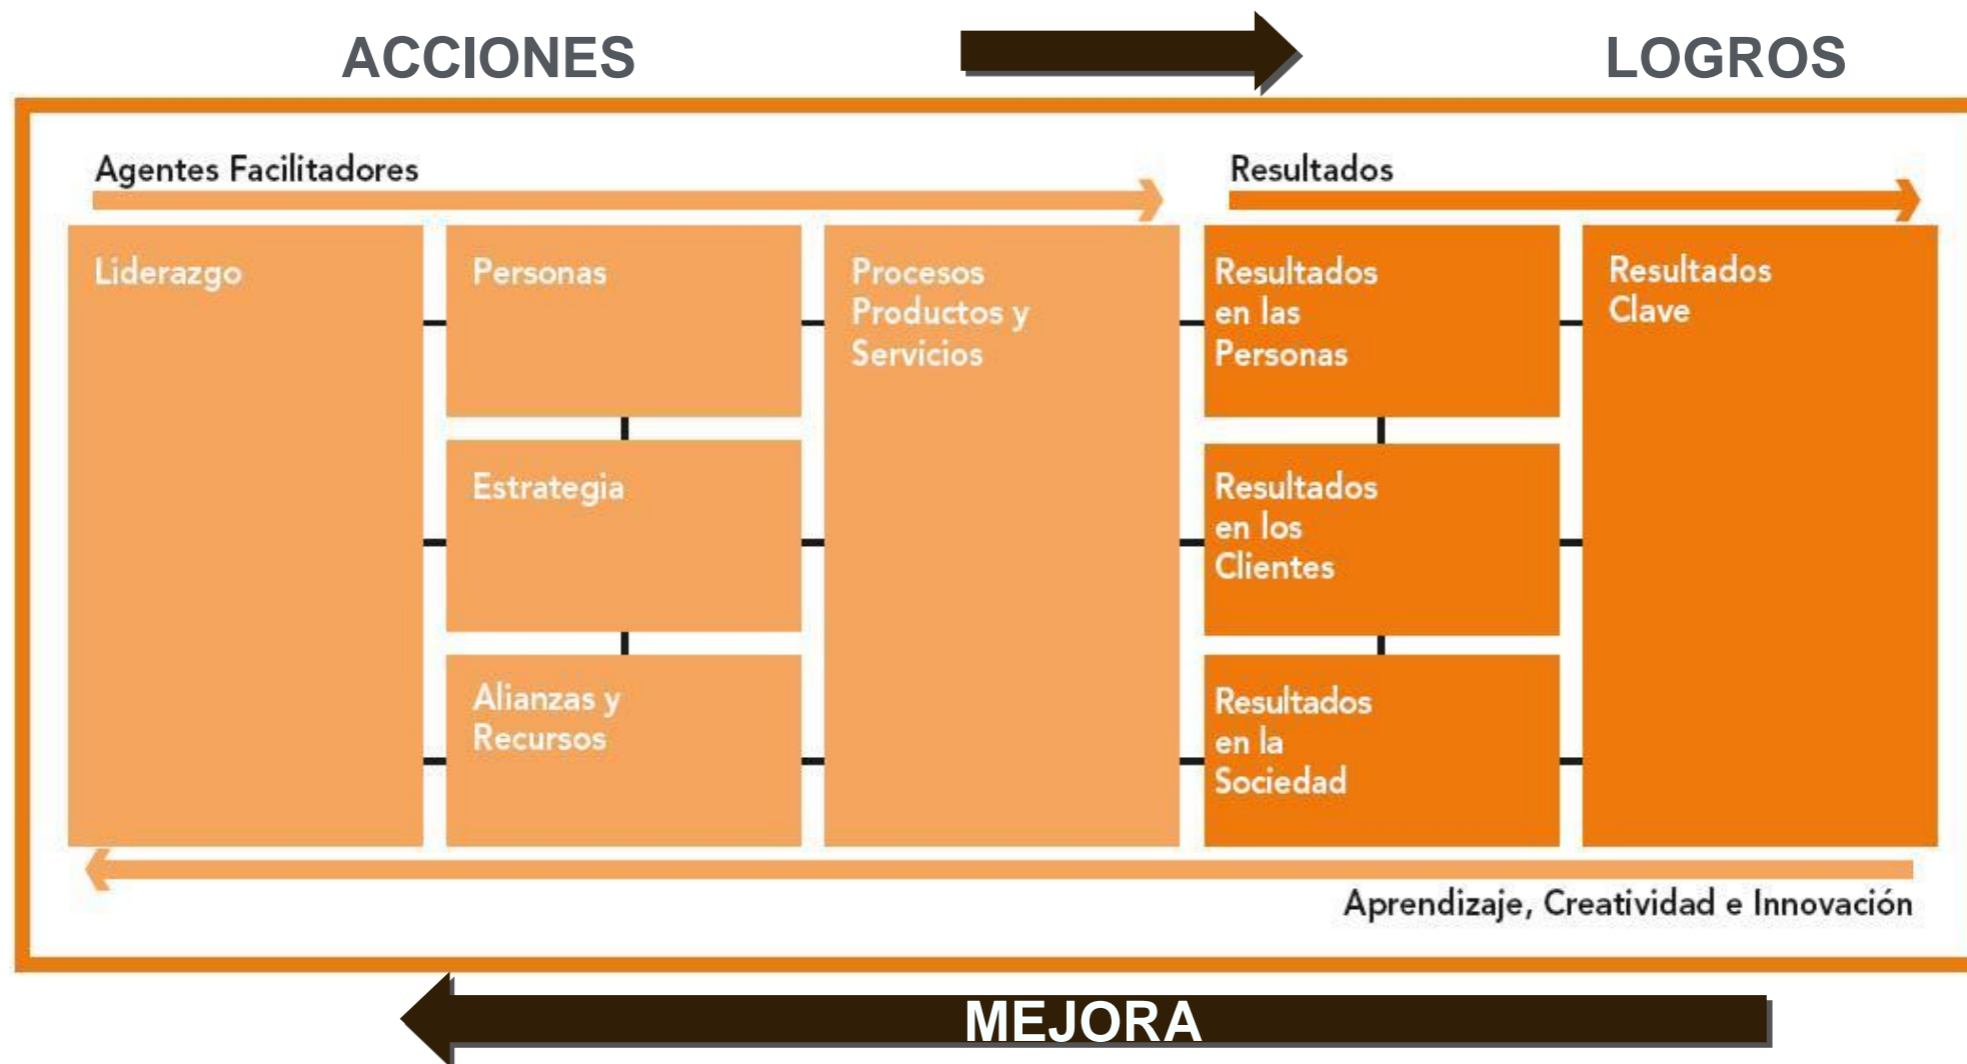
ACCIONES

LOGROS

Agentes Facilitadores

Resultados

Liderazgo

Personas

Estrategia

Alianzas y Recursos

Procesos Productos y Servicios

Resultados en las Personas

Resultados en los Clientes

Resultados en la Sociedad

Resultados Clave

Aprendizaje, Creatividad e Innovación

MEJORA